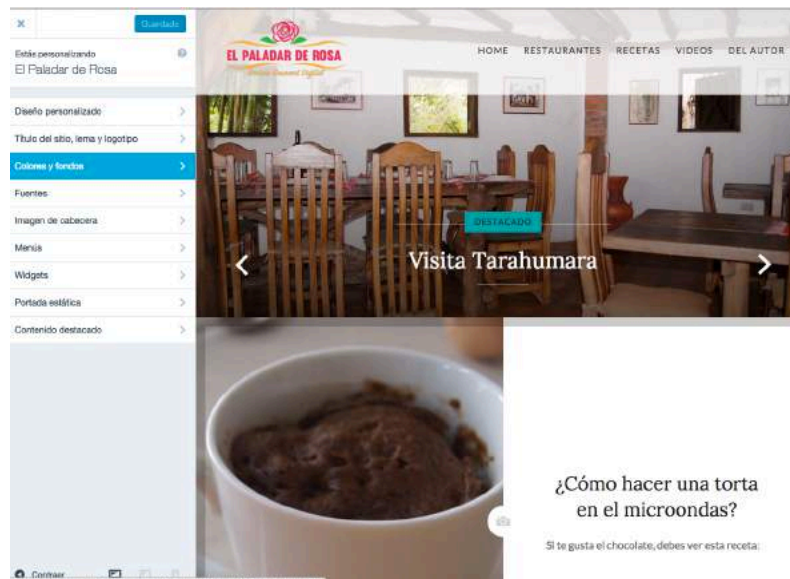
×
Guardado

Estás personalizando
El Paladar de Rosa

Diseño personalizado
Título del sitio, lema y logotipo
Colores y fondos
Fuentes
Imagen de cabecera
Menús
Widgets
Portada estática
Contenido destacado

Contraer

EL PALADAR DE ROSA
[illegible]

HOME RESTAURANTES RECETAS VIDEOS DEL AUTOR

DESTACADO
Visita Tarahumara

¿Cómo hacer una torta en el microondas?

Si te gusta el chocolate, debes ver esta receta: